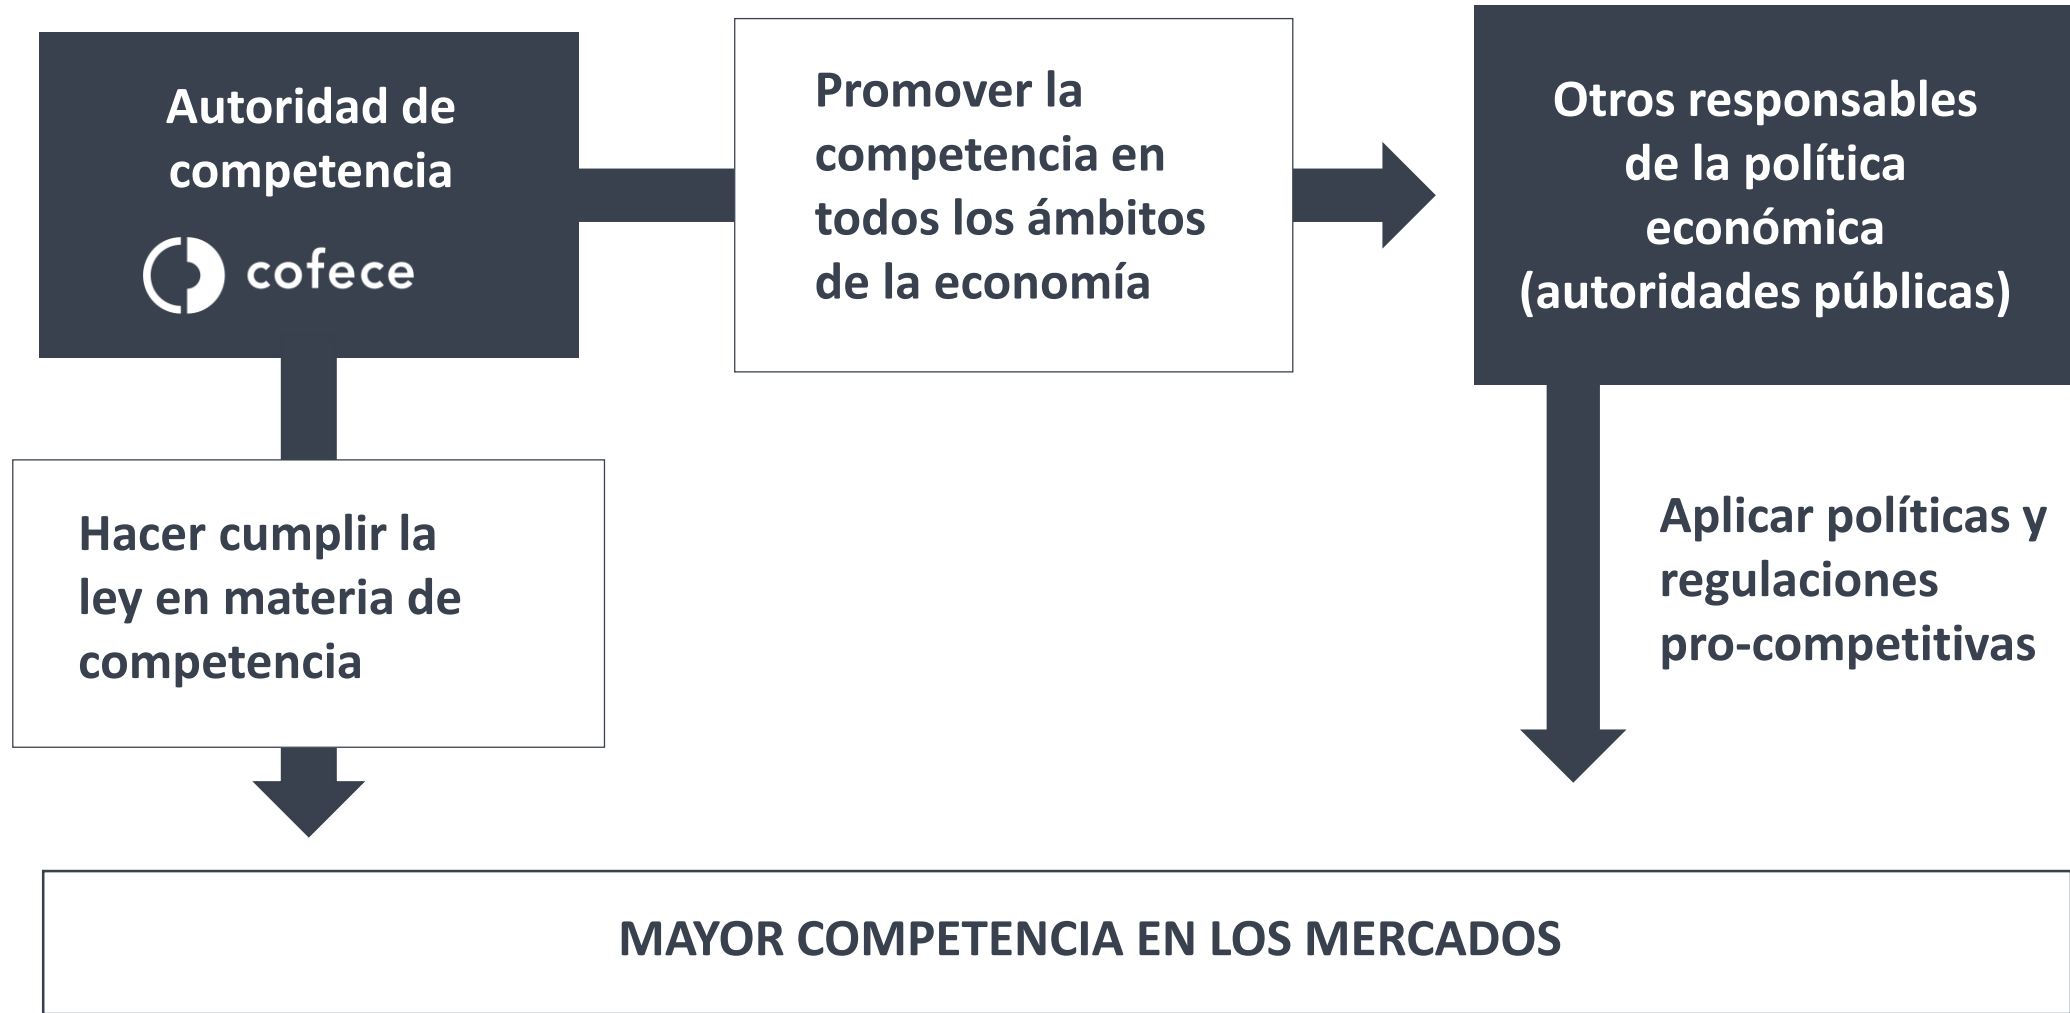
Autoridad de competencia

cofece

Promover la competencia en todos los ámbitos de la economía

Otros responsables de la política económica (autoridades públicas)

Hacer cumplir la ley en materia de competencia

Aplicar políticas y regulaciones pro-competitivas

MAYOR COMPETENCIA EN LOS MERCADOS